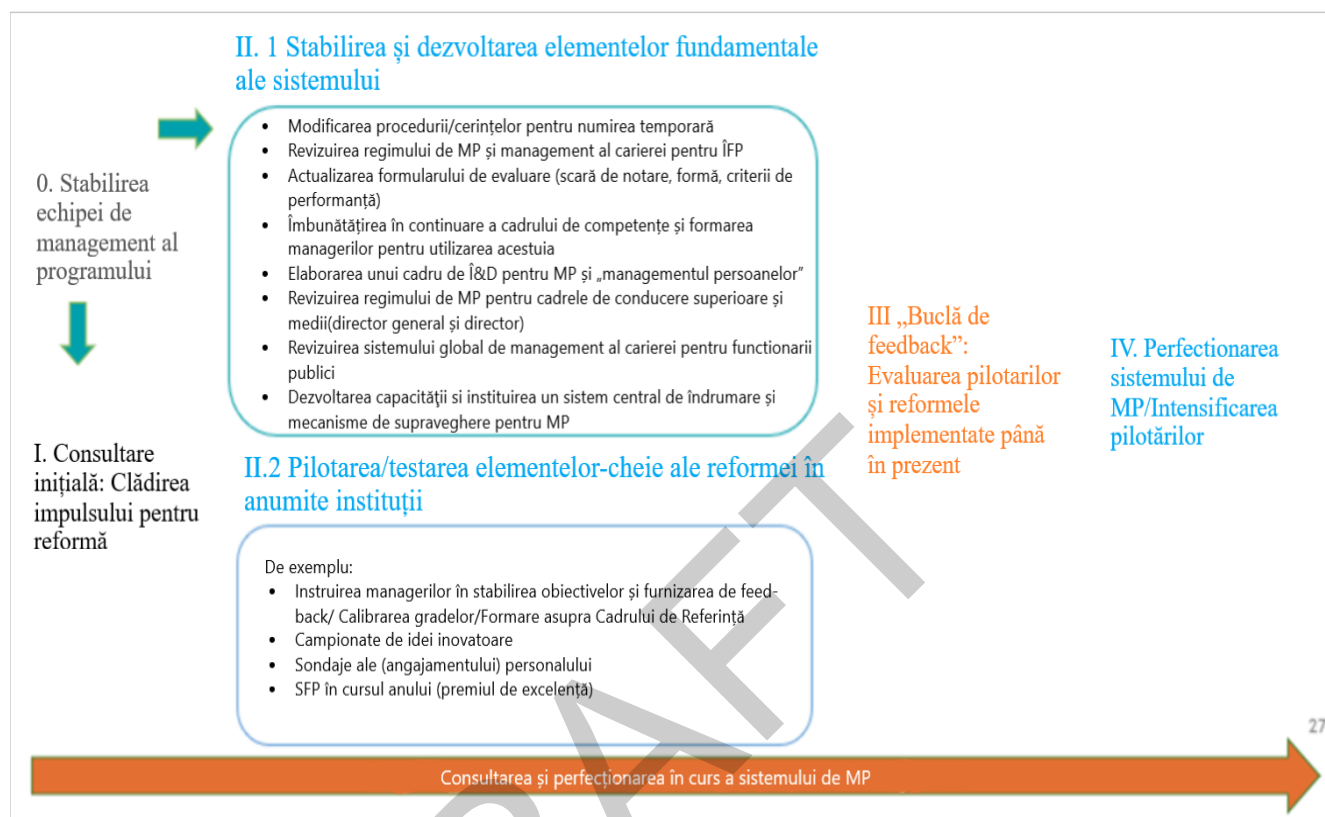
II. 1 Stabilirea și dezvoltarea elementelor fundamentale ale sistemului

- Modificarea procedurii/cerințelor pentru numirea temporară
- Revizuirea regimului de MP și management al carierei pentru ÎFP
- Actualizarea formularului de evaluare (scară de notare, formă, criterii de performanță)
- Îmbunătățirea în continuare a cadrului de competențe și formarea managerilor pentru utilizarea acestuia
- Elaborarea unui cadru de Î&D pentru MP și „managementul persoanelor"
- Revizuirea regimului de MP pentru cadrele de conducere superioare și medii(director general și director)
- Revizuirea sistemului global de management al carierei pentru functionarii publici
- Dezvoltarea capacității si instituirea un sistem central de îndrumare și mecanisme de supraveghere pentru MP

0. Stabilirea echipei de management al programului

I. Consultare inițială: Clădirea impulsului pentru reformă

II.2 Pilotarea/testarea elementelor-cheie ale reformei în anumite instituții

De exemplu:
- Instruirea managerilor în stabilirea obiectivelor și furnizarea de feedback/ Calibrarea gradelor/Formare asupra Cadrului de Referință
- Campionate de idei inovatoare
- Sondaje ale (angajamentului) personalului
- SFP în cursul anului (premiul de excelență)

III „Buclă de feedback": Evaluarea pilotarilor și reformele implementate până în prezent

IV. Perfectionarea sistemului de MP/Intensificarea pilotărilor

27

Consultarea și perfecționarea în curs a sistemului de MP

DRAFT